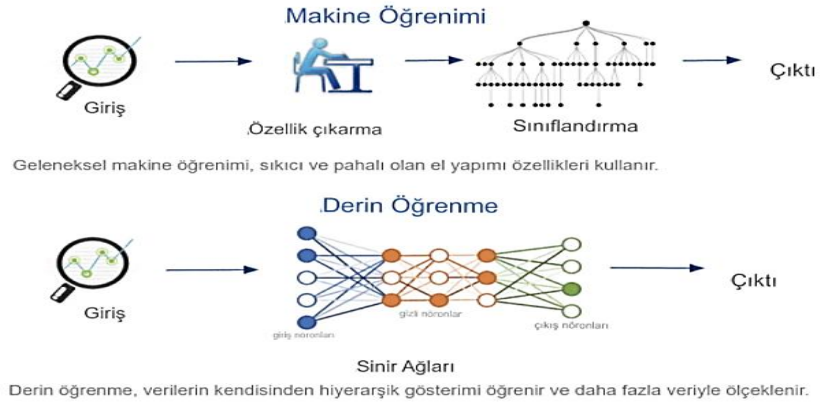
Makine Öğrenimi

Giriş

Özellik çıkarma

Sınıflandırma

Çıktı

Geleneksel makine öğrenimi, sıkıcı ve pahalı olan el yapımı özellikleri kullanır.

Derin Öğrenme

Giriş

giriş nöronları

gizli nöronlar

çıkış nöronları

Çıktı

Sinir Ağları

Derin öğrenme, verilerin kendisinden hiyerarşik gösterimi öğrenir ve daha fazla veriyle ölçeklenir.